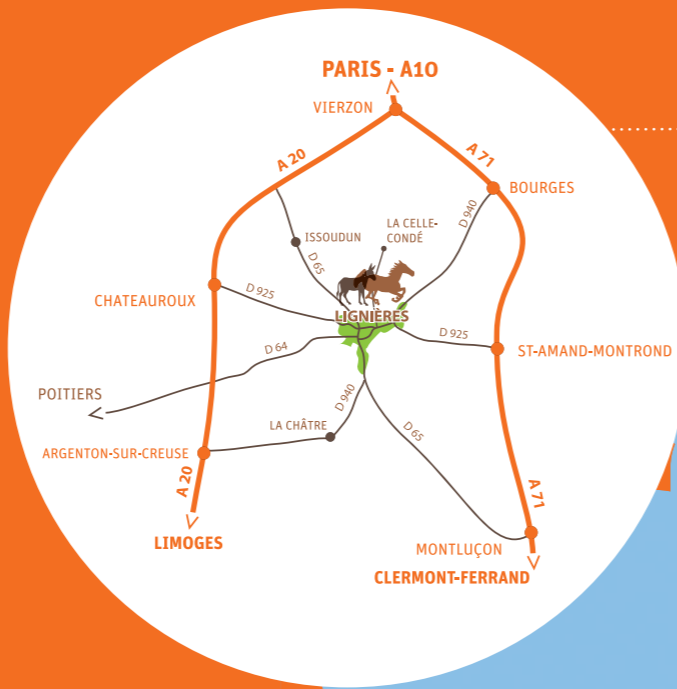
PARIS - A10

VIERZON

A 20

A 71

BOURGES

ISSOUDUN

LA CELLE-CONDÉ

D 940

D 65

CHATEAUROUX

D 925

LIGNIÈRES

D 925

ST-AMAND-MONTROND

D 64

POITIERS

D 940

LA CHÂTRE

D 65

ARGENTON-SUR-CREUSE

A 20

A 71

LIMOGES

MONTLUÇON

CLERMONT-FERRAND